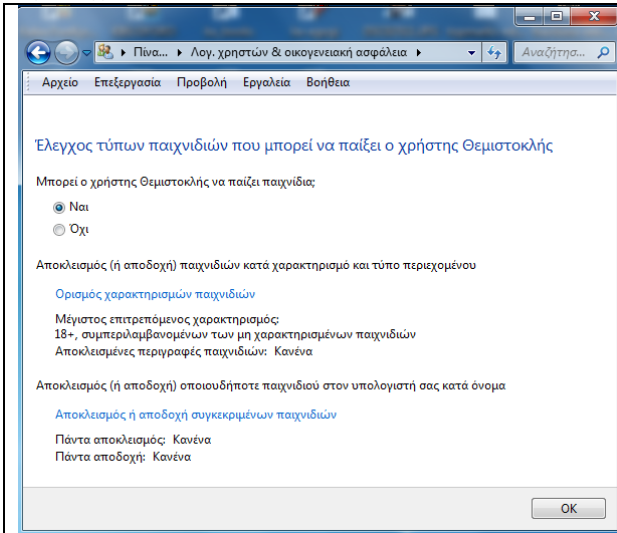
▸ Πίνα... ▸ Λογ. χρηστών & οικογενειακή ασφάλεια ▸

Αναζήτησ...

Αρχείο Επεξεργασία Προβολή Εργαλεία Βοήθεια

Έλεγχος τύπων παιχνιδιών που μπορεί να παίξει ο χρήστης Θεμιστοκλής

Μπορεί ο χρήστης Θεμιστοκλής να παίζει παιχνίδια;

Ναι

Όχι

Αποκλεισμός (ή αποδοχή) παιχνιδιών κατά χαρακτηρισμό και τύπο περιεχομένου

Ορισμός χαρακτηρισμών παιχνιδιών

Μέγιστος επιτρεπόμενος χαρακτηρισμός:
18+, συμπεριλαμβανομένων των μη χαρακτηρισμένων παιχνιδιών
Αποκλεισμένες περιγραφές παιχνιδιών: Κανένα

Αποκλεισμός (ή αποδοχή) οποιουδήποτε παιχνιδιού στον υπολογιστή σας κατά όνομα

Αποκλεισμός ή αποδοχή συγκεκριμένων παιχνιδιών

Πάντα αποκλεισμός: Κανένα
Πάντα αποδοχή: Κανένα

OK